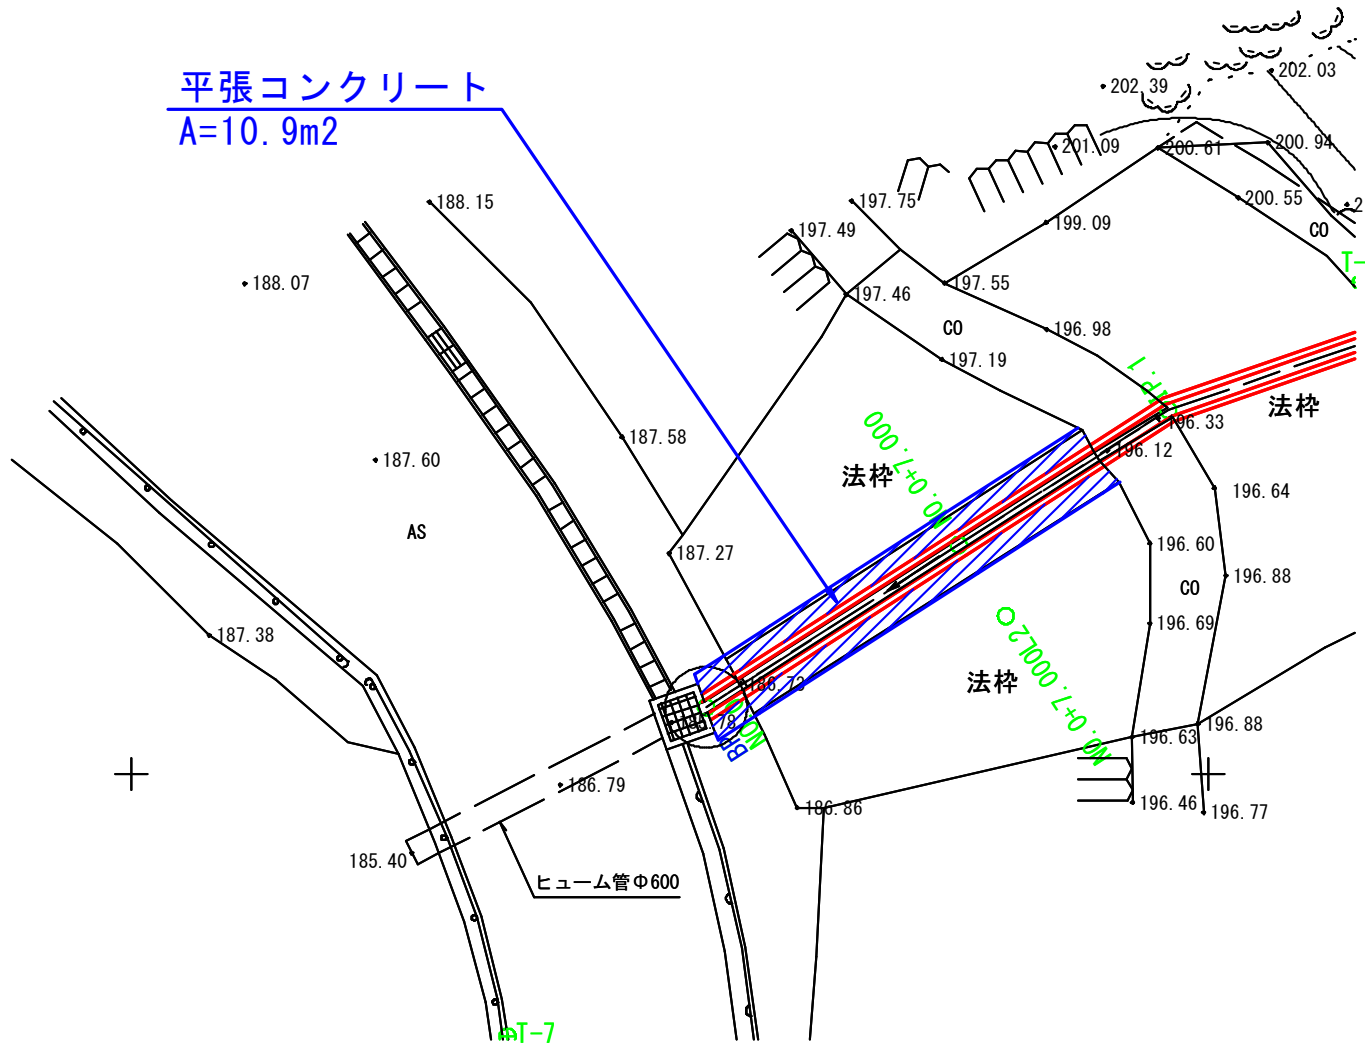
平張コンクリート
A=10.9m2

202.39
202.03
201.09
200.61
200.94
200.55
2
CO
T-
188.15
197.75
199.09
197.49
197.55
188.07
197.46
CO
196.98
197.19
I.P.1
196.33
法枠
196.12
187.58
NO.0+7.000
法枠
187.60
196.64
AS
196.60
187.27
CO
196.88
NO.0+7.0002O
196.69
187.38
法枠
186.72
196.88
196.63
186.79
186.86
196.46
196.77
185.40
ヒューム管Φ600
ΦT-7